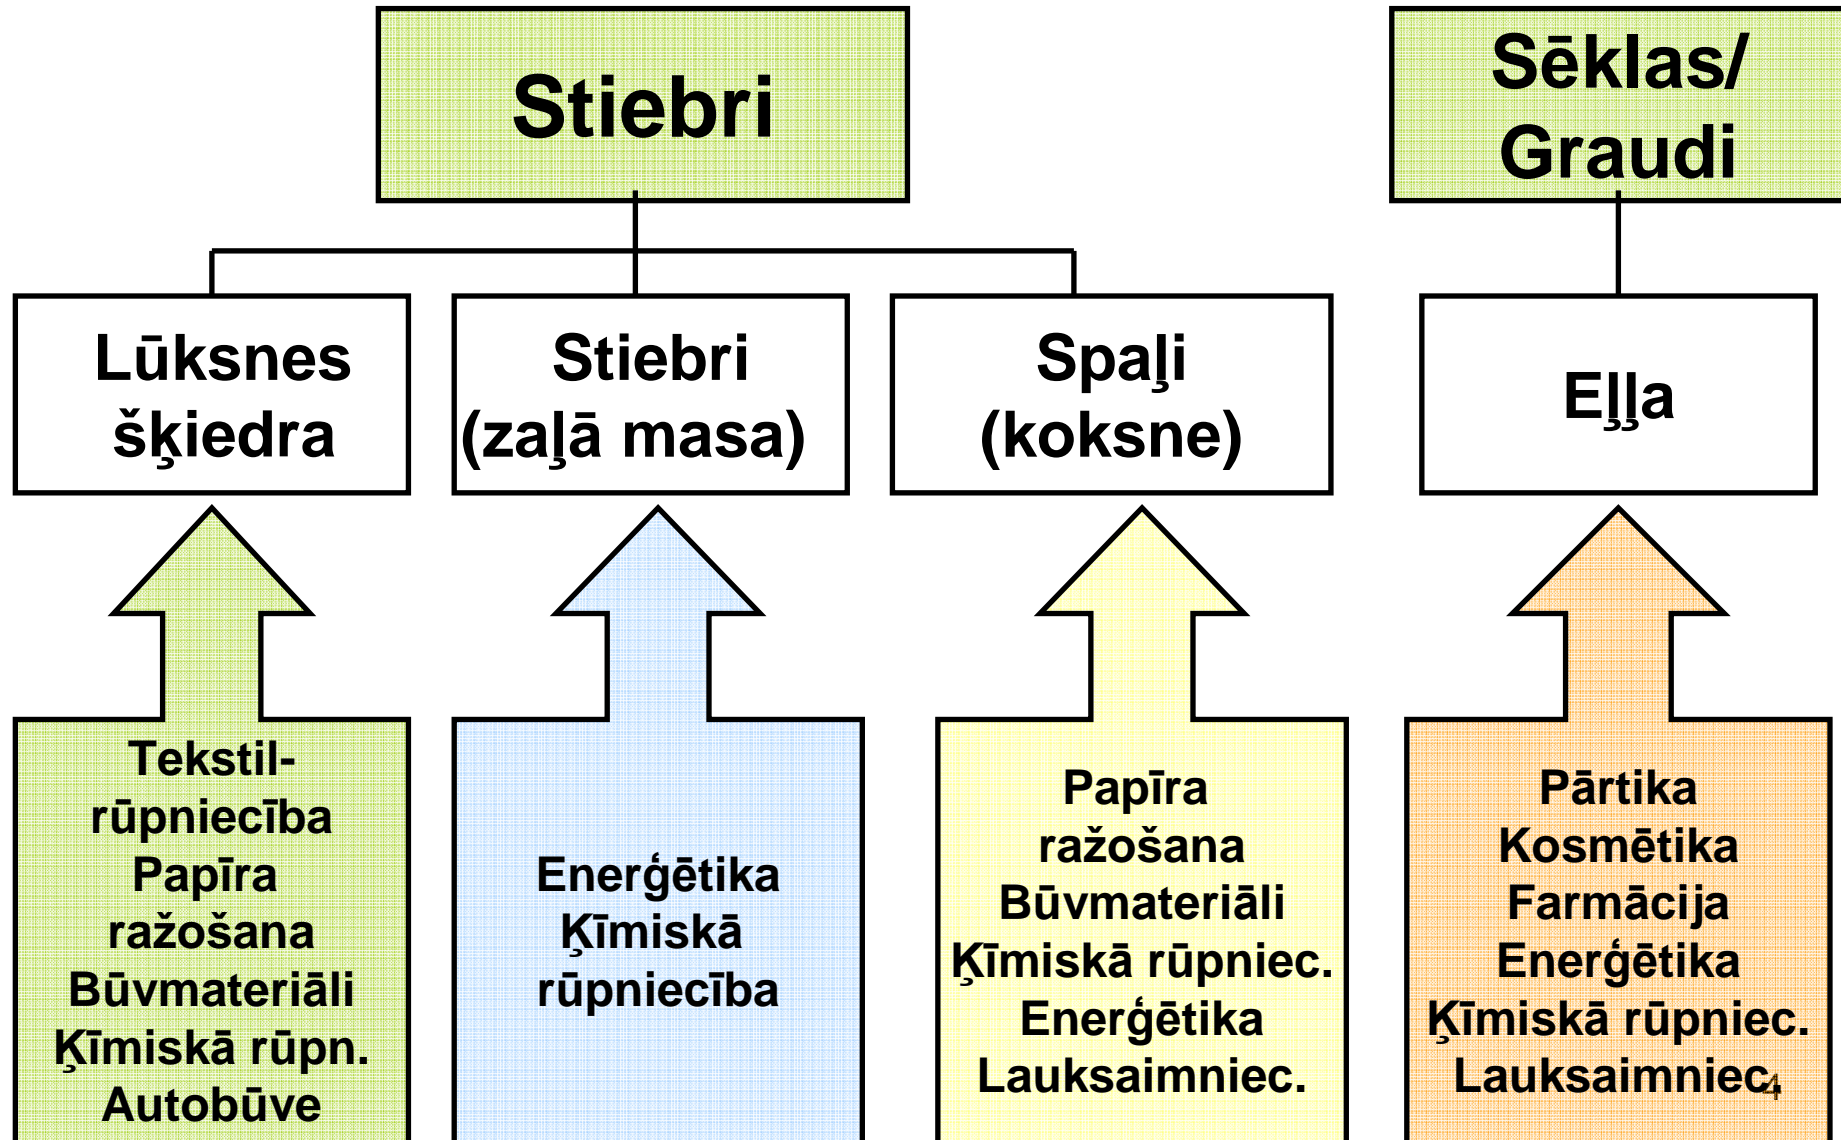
Stiebri

Sēklas/ Graudi

Lūksnes šķiedra

Stiebri (zaļā masa)

Spaļi (koksne)

Eļļa

Tekstil-rūpniecība
Papīra ražošana
Būvmateriāli
Ķīmiskā rūpn.
Autobūve

Enerģētika
Ķīmiskā rūpniecība

Papīra ražošana
Būvmateriāli
Ķīmiskā rūpniec.
Enerģētika
Lauksaimniec.

Pārtika
Kosmētika
Farmācija
Enerģētika
Ķīmiskā rūpniec.
Lauksaimniec.

4